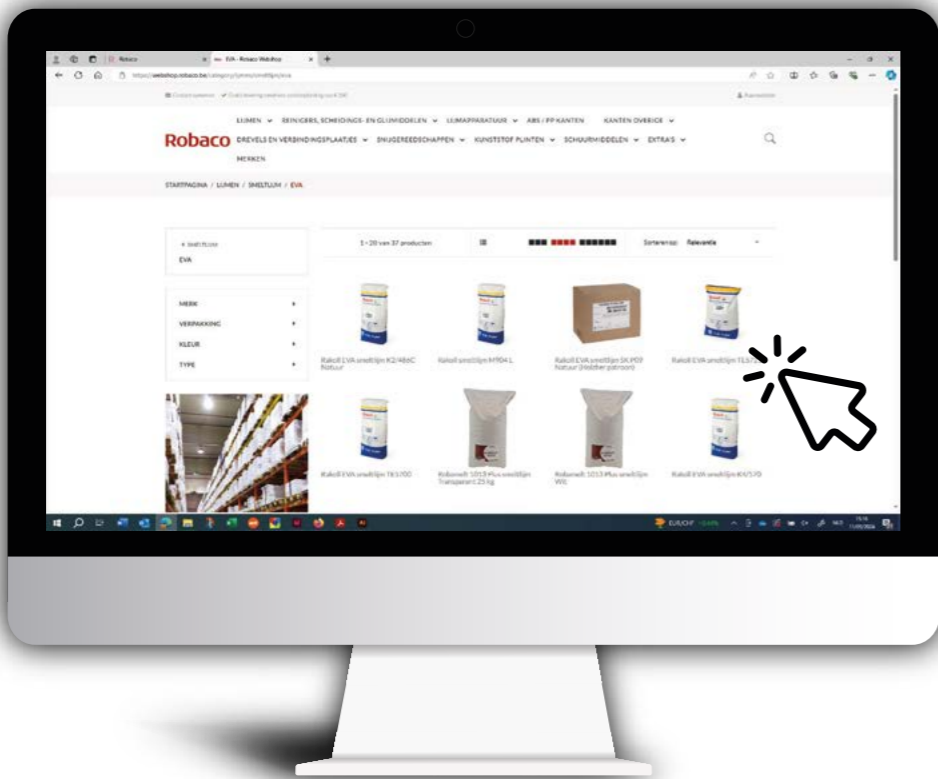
Robaco
EVA - Robaco WebShop
https://webshop.robaco.be/category/lijmen/smeltlijm/eva
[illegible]
LIJMEN ∨ REINIGERS, SCHEIDINGS- EN GLIJMIDDELEN ∨ LIJMAPPARATUUR ∨ ABS / PP KANTEN KANTEN OVERIGE ∨
Robaco
DEVELS EN VERBINDINGSPLAATJES ∨ SNIJGEREEDSCHAPPEN ∨ KUNSTSTOF PLINTEN ∨ SCHUURMIDDELEN ∨ EXTRA'S ∨
MERKEN
STARTPAGINA / LIJMEN / SMELTLIJM / EVA
« Smeltlijm
EVA
1 - 20 van 37 producten
Sorteren op: Relevantie
MERK
VERPAKKING
KLEUR
TYPE
Rakoll EVA smeltlijm K2/486C Natuur
Rakoll smeltlijm M904 L
Rakoll EVA smeltlijm SK.P09 Natuur (Hobber patroon)
Rakoll EVA smeltlijm TL5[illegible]
Rakoll EVA smeltlijm TK5700
Robamelt 1013 Plus smeltlijm Transparant 25 kg
Robamelt 1013 Plus smeltlijm Wit
Rakoll EVA smeltlijm KH/570
EUR/CHF